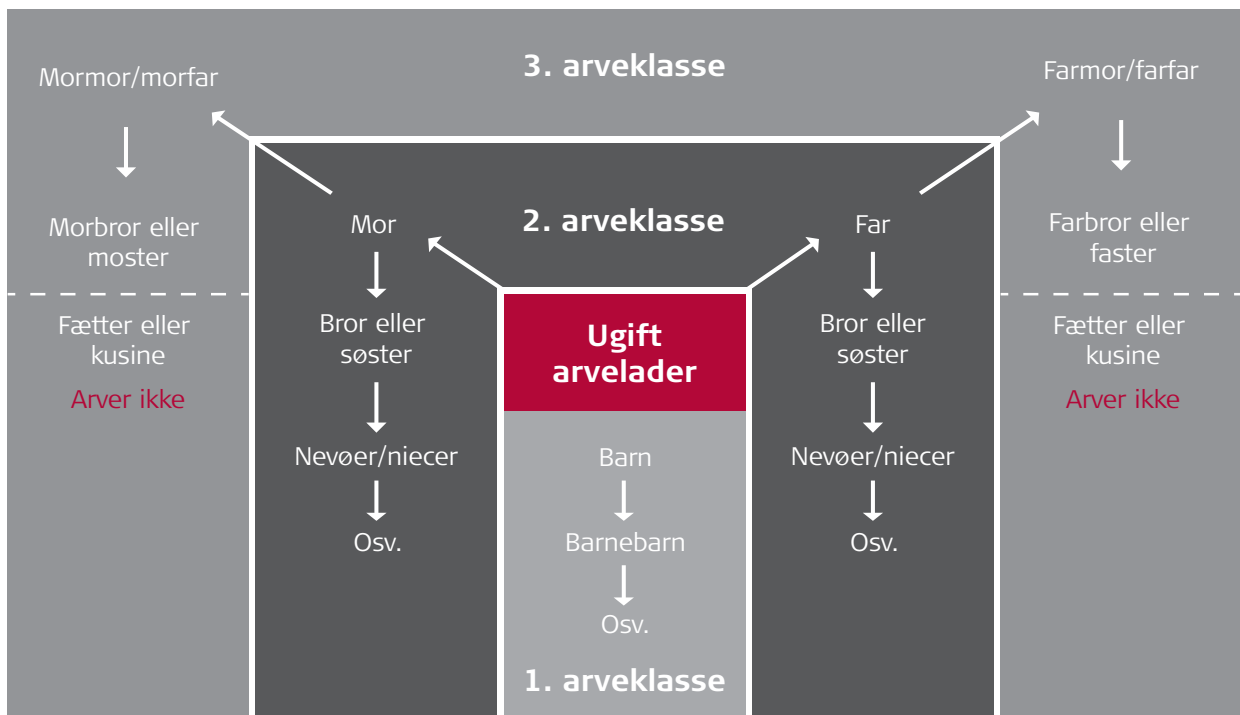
Mormor/morfar

3. arveklasse

Farmor/farfar

Morbror eller moster

Farbror eller faster

Fætter eller kusine

Arver ikke

Mor

2. arveklasse

Far

Bror eller søster

Nevøer/niecer

Osv.

Ugift arvelader

Barn

Barnebarn

Osv.

1. arveklasse

Far

Bror eller søster

Nevøer/niecer

Osv.

Fætter eller kusine

Arver ikke